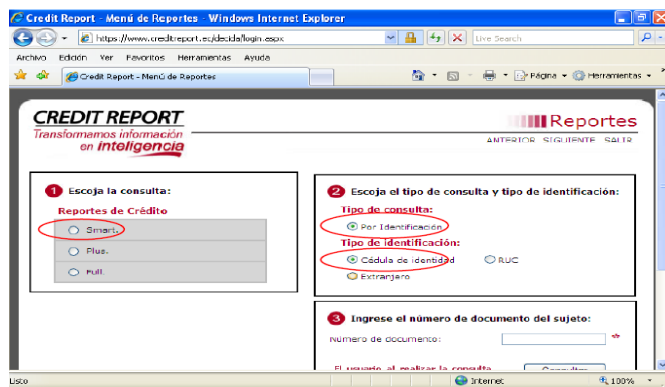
Credit Report - Menú de Reportes - Windows Internet Explorer

https://www.creditreport.ec/decida/login.aspx

Live Search

Archivo Edición Ver Favoritos Herramientas Ayuda

Credit Report - Menú de Reportes

Página Herramientas

CREDIT REPORT
Transformamos información en inteligencia

Reportes
ANTERIOR SIGUIENTE SALIR

1 Escoja la consulta:

Reportes de Crédito

Smart.

Plus.

Full.

2 Escoja el tipo de consulta y tipo de identificación:

Tipo de consulta:

Por Identificación

Tipo de identificación:

Cédula de identidad

RUC

Extranjero

3 Ingrese el número de documento del sujeto:

Número de documento: *

El usuario, al realizar la consulta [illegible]

Consultar

Listo

Internet

100%